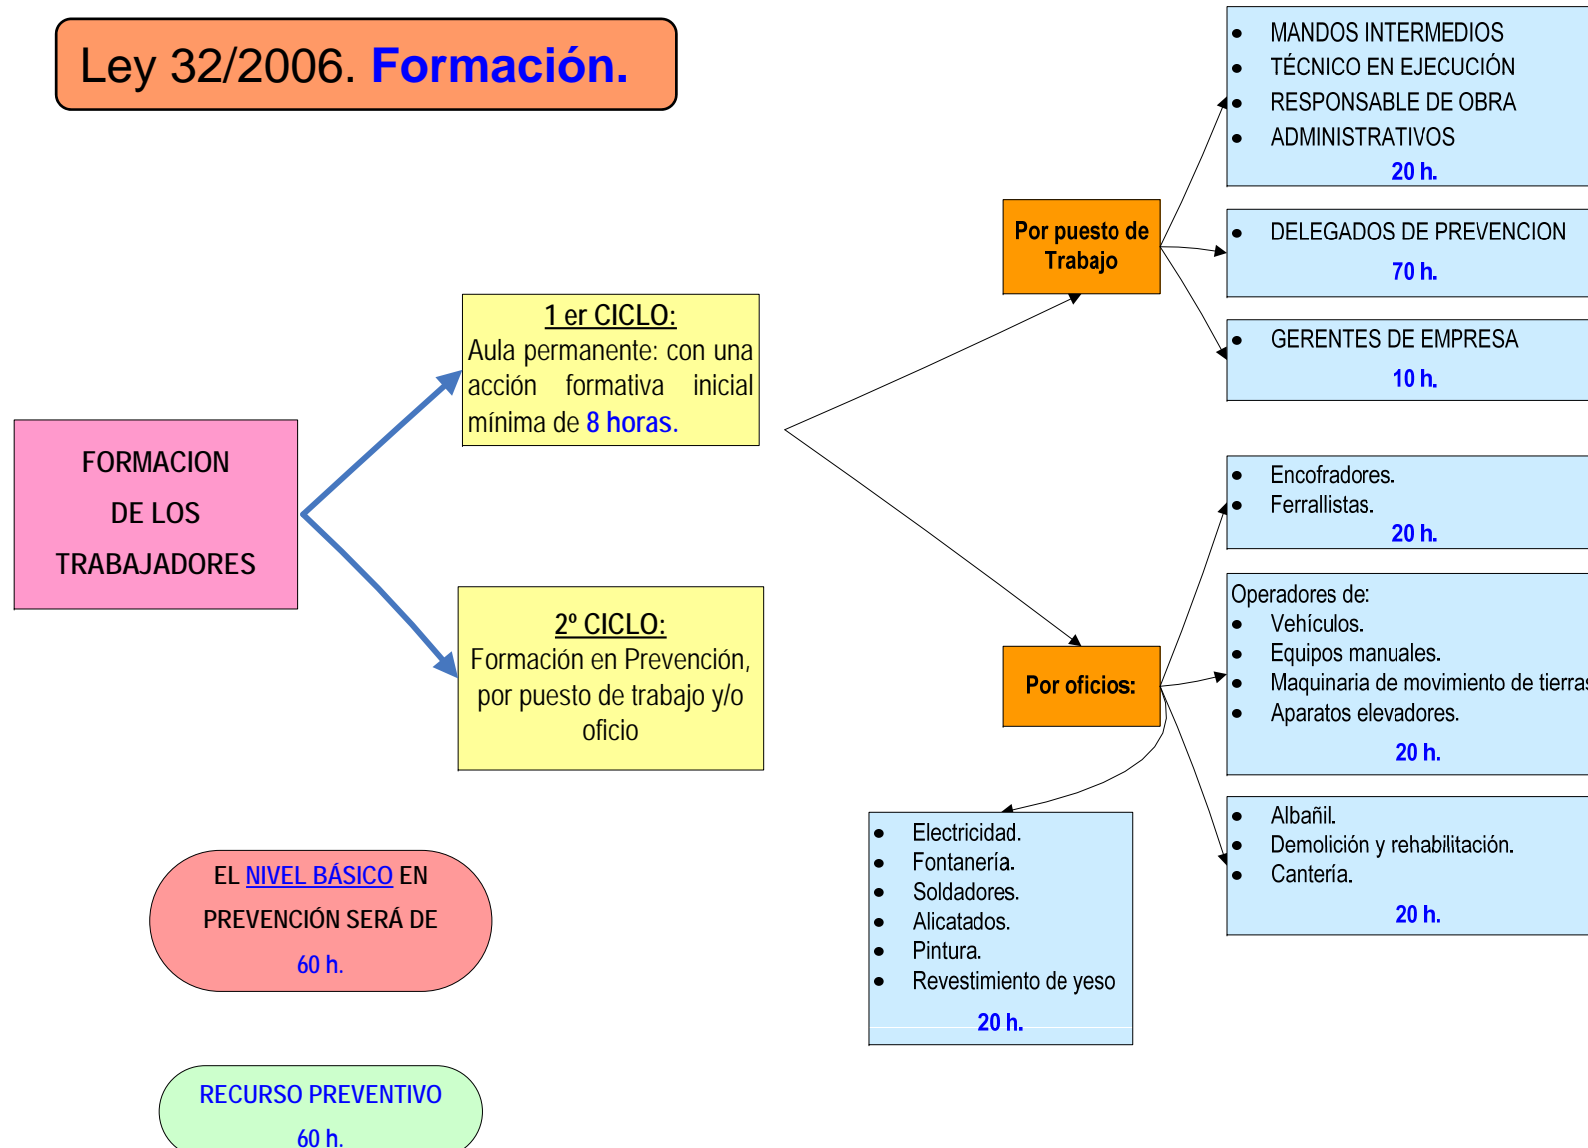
Ley 32/2006. Formación.

FORMACION DE LOS TRABAJADORES

1 er CICLO:
Aula permanente: con una acción formativa inicial mínima de 8 horas.

2º CICLO:
Formación en Prevención, por puesto de trabajo y/o oficio

Por puesto de Trabajo

- MANDOS INTERMEDIOS
- TÉCNICO EN EJECUCIÓN
- RESPONSABLE DE OBRA
- ADMINISTRATIVOS

20 h.

- DELEGADOS DE PREVENCION

70 h.

- GERENTES DE EMPRESA

10 h.

Por oficios:

- Encofradores.
- Ferrallistas.

20 h.

Operadores de:
- Vehículos.
- Equipos manuales.
- Maquinaria de movimiento de tierras
- Aparatos elevadores.

20 h.

- Albañil.
- Demolición y rehabilitación.
- Cantería.

20 h.

- Electricidad.
- Fontanería.
- Soldadores.
- Alicatados.
- Pintura.
- Revestimiento de yeso

20 h.

EL NIVEL BÁSICO EN PREVENCIÓN SERÁ DE 60 h.

RECURSO PREVENTIVO 60 h.